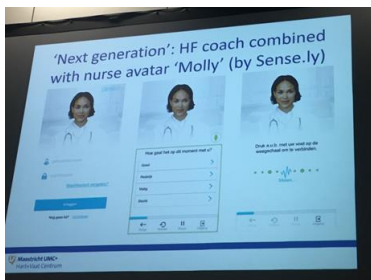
‘Next generation’: HF coach combined with nurse avatar ‘Molly’ (by Sense.ly)

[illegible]

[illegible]

Hoe gaat het op dit moment met u?

Goed

Redelijk

Slecht

Druk o.a.b. met uw vinger op de weegschaal om te verbinden.

Maastricht UMC+
Hart+Vaat Centrum